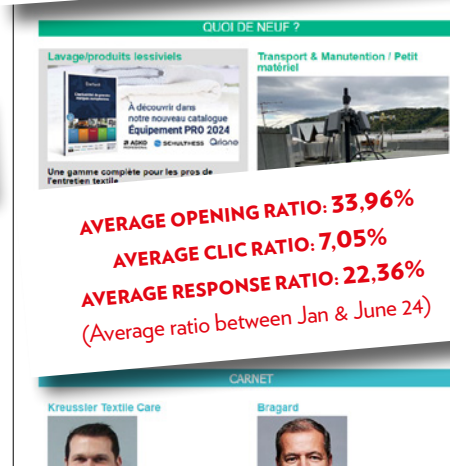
QUOI DE NEUF ?

Lavage/produits lessiviels

À découvrir dans notre nouveau catalogue Équipement PRO 2024

ADKO SCHULTHESS Orlane

Une gamme complète pour les pros de l'entretien textile

Transport & Manutention / Petit matériel

AVERAGE OPENING RATIO: 33,96%
AVERAGE CLIC RATIO: 7,05%
AVERAGE RESPONSE RATIO: 22,36%
(Average ratio between Jan & June 24)

CARNET

Kreussler Textile Care

Bragard